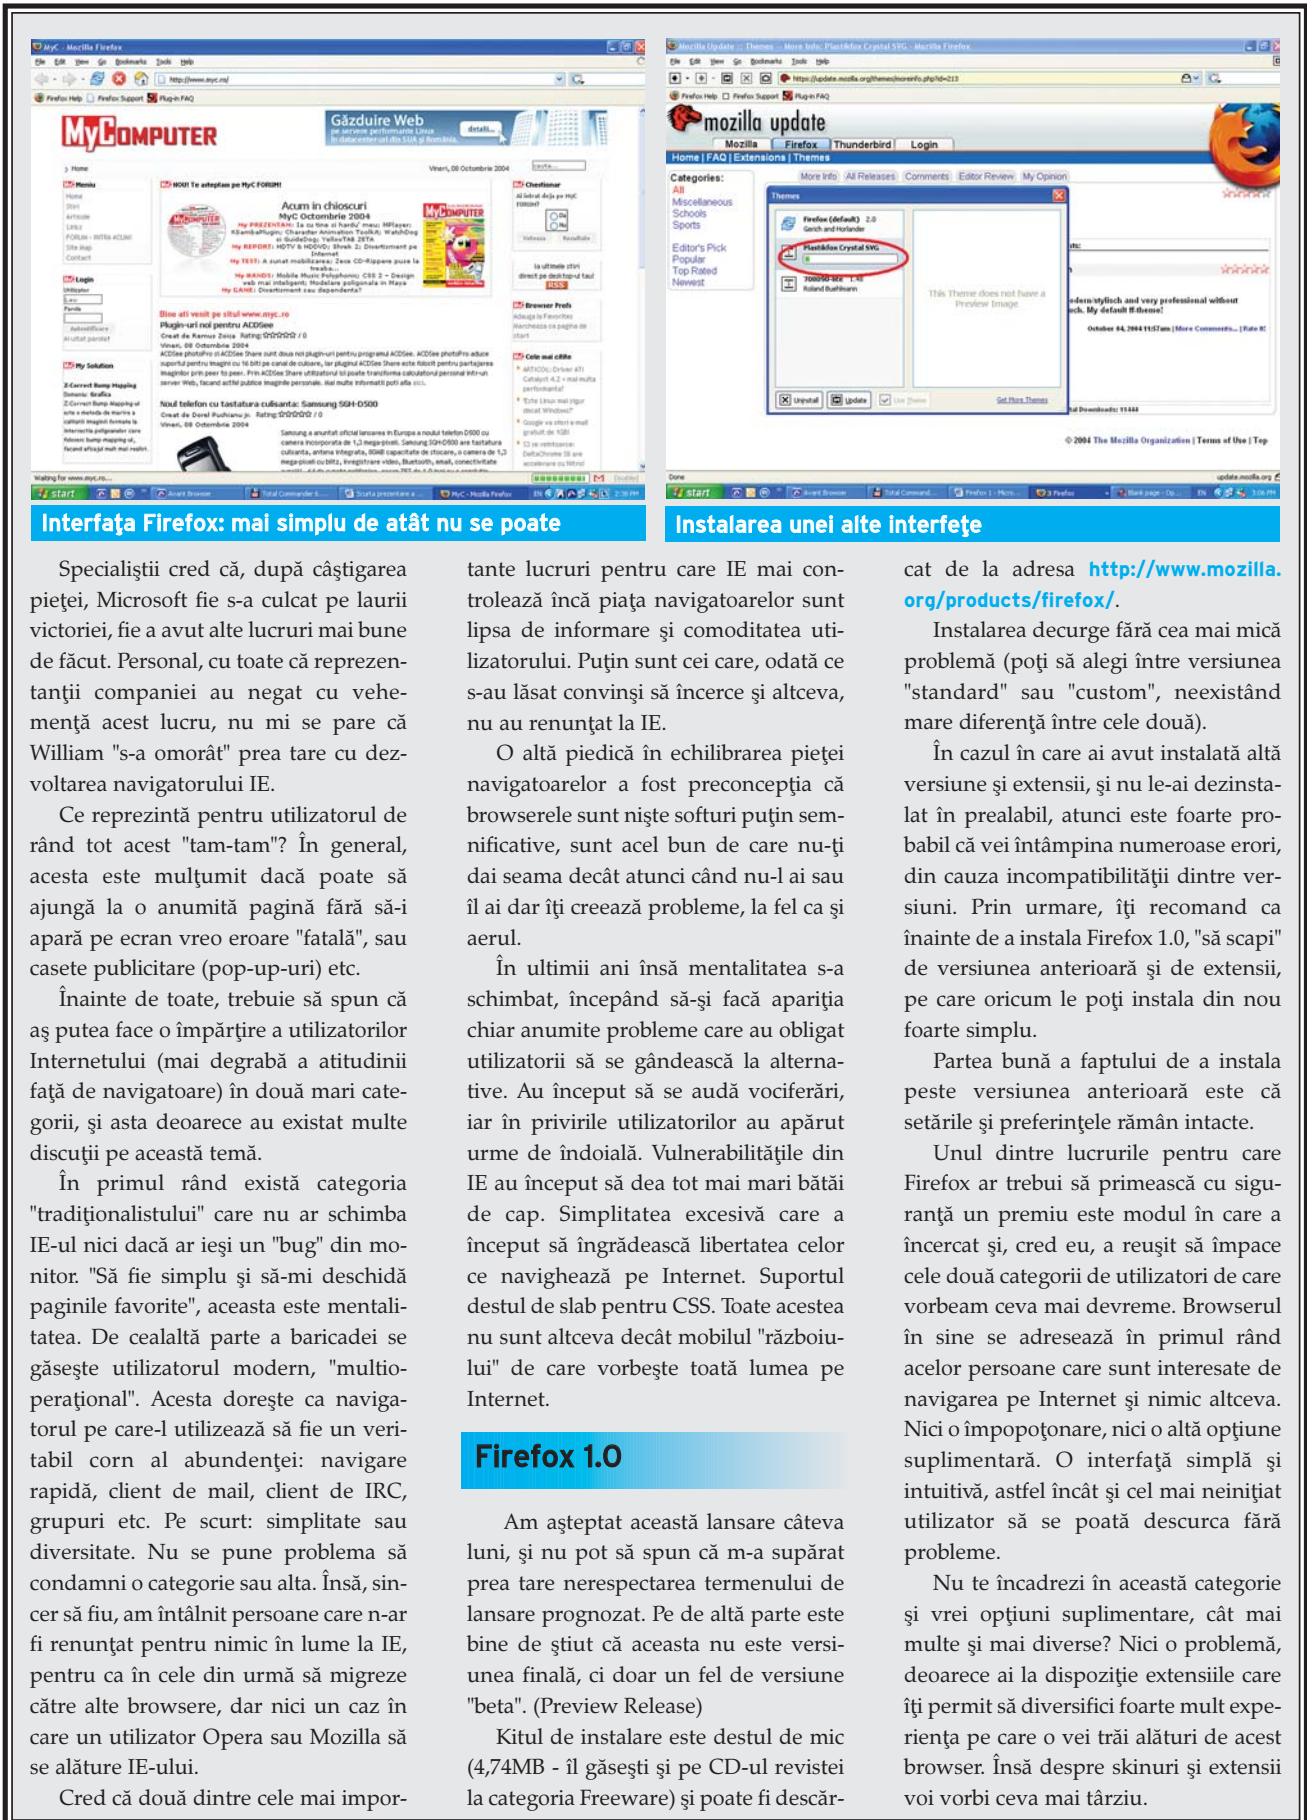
Interfaţa Firefox: mai simplu de atât nu se poate

Instalarea unei alte interfeţe

Specialiştii cred că, după câştigarea pieţei, Microsoft fie s-a culcat pe laurii victoriei, fie a avut alte lucruri mai bune de făcut. Personal, cu toate că reprezentanţii companiei au negat cu vehemenţă acest lucru, nu mi se pare că William "s-a omorât" prea tare cu dezvoltarea navigatorului IE.

Ce reprezintă pentru utilizatorul de rând tot acest "tam-tam"? În general, acesta este mulţumit dacă poate să ajungă la o anumită pagină fără să-i apară pe ecran vreo eroare "fatală", sau casete publicitare (pop-up-uri) etc.

Înainte de toate, trebuie să spun că aş putea face o împărţire a utilizatorilor Internetului (mai degrabă a atitudinii faţă de navigatoare) în două mari categorii, şi asta deoarece au existat multe discuţii pe această temă.

În primul rând există categoria "tradiţionalistului" care nu ar schimba IE-ul nici dacă ar ieşi un "bug" din monitor. "Să fie simplu şi să-mi deschidă paginile favorite", aceasta este mentalitatea. De cealaltă parte a baricadei se găseşte utilizatorul modern, "multioperaţional". Acesta doreşte ca navigatorul pe care-l utilizează să fie un veritabil corn al abundenţei: navigare rapidă, client de mail, client de IRC, grupuri etc. Pe scurt: simplitate sau diversitate. Nu se pune problema să condamni o categorie sau alta. Însă, sincer să fiu, am întâlnit persoane care n-ar fi renunţat pentru nimic în lume la IE, pentru ca în cele din urmă să migreze către alte browsere, dar nici un caz în care un utilizator Opera sau Mozilla să se alăture IE-ului.

Cred că două dintre cele mai importante lucruri pentru care IE mai controlează încă piaţa navigatoarelor sunt lipsa de informare şi comoditatea utilizatorului. Puţin sunt cei care, odată ce s-au lăsat convinşi să încerce şi altceva, nu au renunţat la IE.

O altă piedică în echilibrarea pieţei navigatoarelor a fost preconcepţia că browserele sunt nişte softuri puţin semnificative, sunt acel bun de care nu-ţi dai seama decât atunci când nu-l ai sau îl ai dar îţi creează probleme, la fel ca şi aerul.

În ultimii ani însă mentalitatea s-a schimbat, începând să-şi facă apariţia chiar anumite probleme care au obligat utilizatorii să se gândească la alternative. Au început să se audă vociferări, iar în privirile utilizatorilor au apărut urme de îndoială. Vulnerabilităţile din IE au început să dea tot mai mari bătăi de cap. Simplitatea excesivă care a început să îngrădească libertatea celor ce navighează pe Internet. Suportul destul de slab pentru CSS. Toate acestea nu sunt altceva decât mobilul "războiului" de care vorbeşte toată lumea pe Internet.

Firefox 1.0

Am aşteptat această lansare câteva luni, şi nu pot să spun că m-a supărat prea tare nerespectarea termenului de lansare prognozat. Pe de altă parte este bine de ştiut că aceasta nu este versiunea finală, ci doar un fel de versiune "beta". (Preview Release)

Kitul de instalare este destul de mic (4,74MB - îl găseşti şi pe CD-ul revistei la categoria Freeware) şi poate fi descărcat de la adresa http://www.mozilla.org/products/firefox/.

Instalarea decurge fără cea mai mică problemă (poţi să alegi între versiunea "standard" sau "custom", neexistând mare diferenţă între cele două).

În cazul în care ai avut instalată altă versiune şi extensii, şi nu le-ai dezinstalat în prealabil, atunci este foarte probabil că vei întâmpina numeroase erori, din cauza incompatibilităţii dintre versiuni. Prin urmare, îţi recomand ca înainte de a instala Firefox 1.0, "să scapi" de versiunea anterioară şi de extensii, pe care oricum le poţi instala din nou foarte simplu.

Partea bună a faptului de a instala peste versiunea anterioară este că setările şi preferinţele rămân intacte.

Unul dintre lucrurile pentru care Firefox ar trebui să primească cu siguranţă un premiu este modul în care a încercat şi, cred eu, a reuşit să împace cele două categorii de utilizatori de care vorbeam ceva mai devreme. Browserul în sine se adresează în primul rând acelor persoane care sunt interesate de navigarea pe Internet şi nimic altceva. Nici o împopoţonare, nici o altă opţiune suplimentară. O interfaţă simplă şi intuitivă, astfel încât şi cel mai neiniţiat utilizator să se poată descurca fără probleme.

Nu te încadrezi în această categorie şi vrei opţiuni suplimentare, cât mai multe şi mai diverse? Nici o problemă, deoarece ai la dispoziţie extensiile care îţi permit să diversifici foarte mult experienţa pe care o vei trăi alături de acest browser. Însă despre skinuri şi extensii voi vorbi ceva mai târziu.